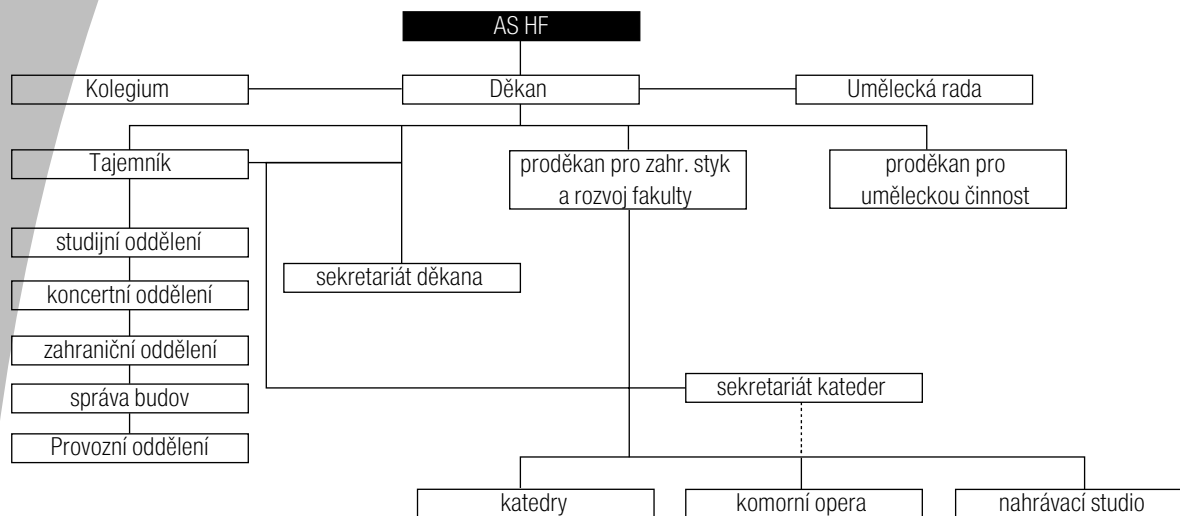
AS HF

Kolegium

Děkan

Umělecká rada

Tajemník

proděkan pro zahr. styk a rozvoj fakulty

proděkan pro uměleckou činnost

studijní oddělení

sekretariát děkana

koncertní oddělení

zahraniční oddělení

správa budov

sekretariát kateder

Provozní oddělení

katedry

komorní opera

nahrávací studio